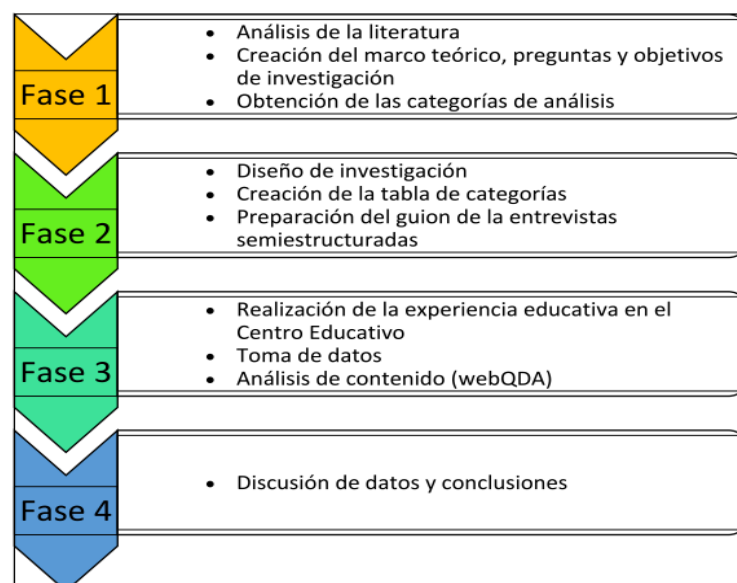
Fase 1

- Análisis de la literatura
- Creación del marco teórico, preguntas y objetivos de investigación
- Obtención de las categorías de análisis

Fase 2

- Diseño de investigación
- Creación de la tabla de categorías
- Preparación del guion de la entrevistas semiestructuradas

Fase 3

- Realización de la experiencia educativa en el Centro Educativo
- Toma de datos
- Análisis de contenido (webQDA)

Fase 4

- Discusión de datos y conclusiones